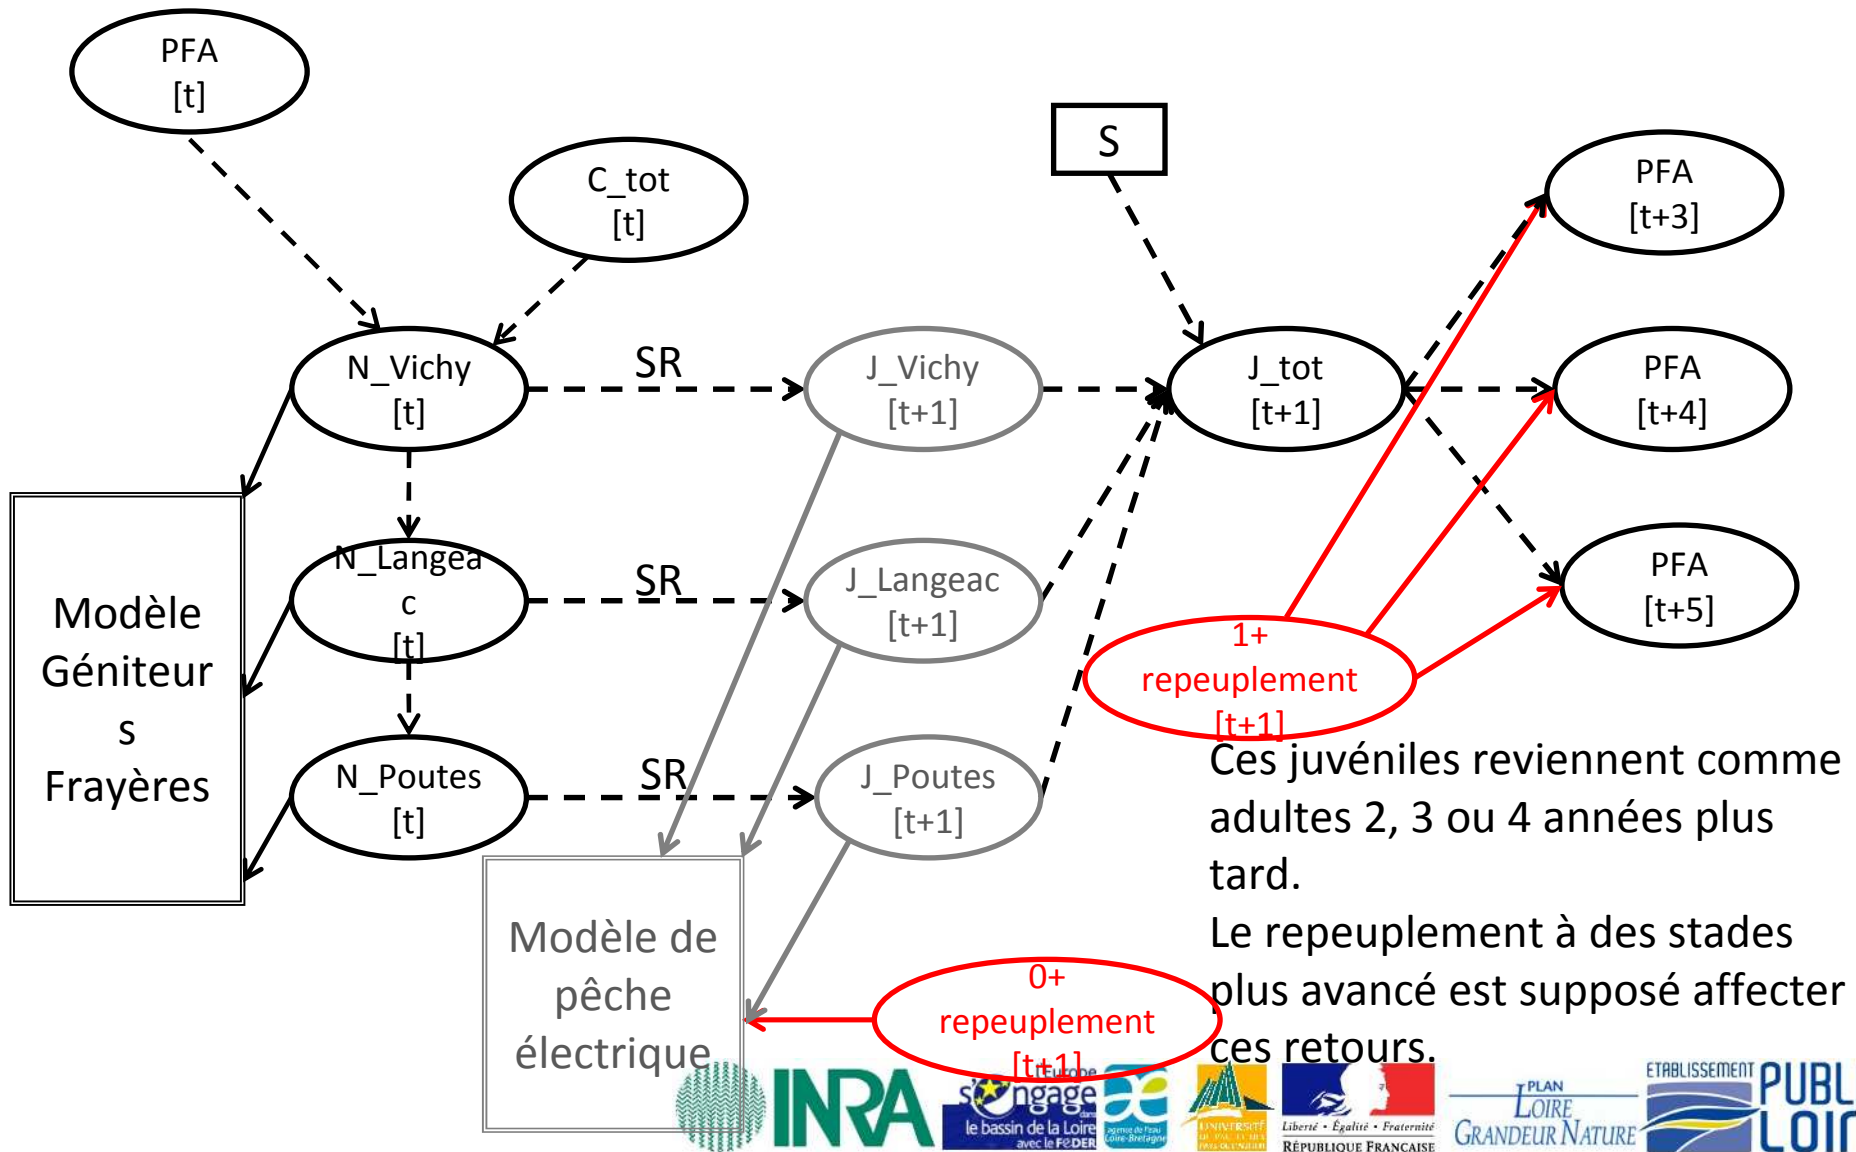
PFA
[t]

C_tot
[t]

S

PFA
[t+3]

N_Vichy
[t]

SR

J_Vichy
[t+1]

J_tot
[t+1]

PFA
[t+4]

N_Langeac
[t]

SR

J_Langeac
[t+1]

PFA
[t+5]

Modèle Géniteurs Frayères

1+
repeuplement
[t+1]

N_Poutes
[t]

SR

J_Poutes
[t+1]

Ces juvéniles reviennent comme adultes 2, 3 ou 4 années plus tard.

Le repeuplement à des stades plus avancé est supposé affecter ces retours.

Modèle de pêche électrique

0+
repeuplement
[t+1]

INRA

L'Europe s'engage dans le bassin de la Loire avec le FEDER

agence de l'eau Loire-Bretagne

UNIVERSITÉ

Liberté • Égalité • Fraternité
RÉPUBLIQUE FRANÇAISE

PLAN LOIRE GRANDEUR NATURE

ETABLISSEMENT PUBL LOI